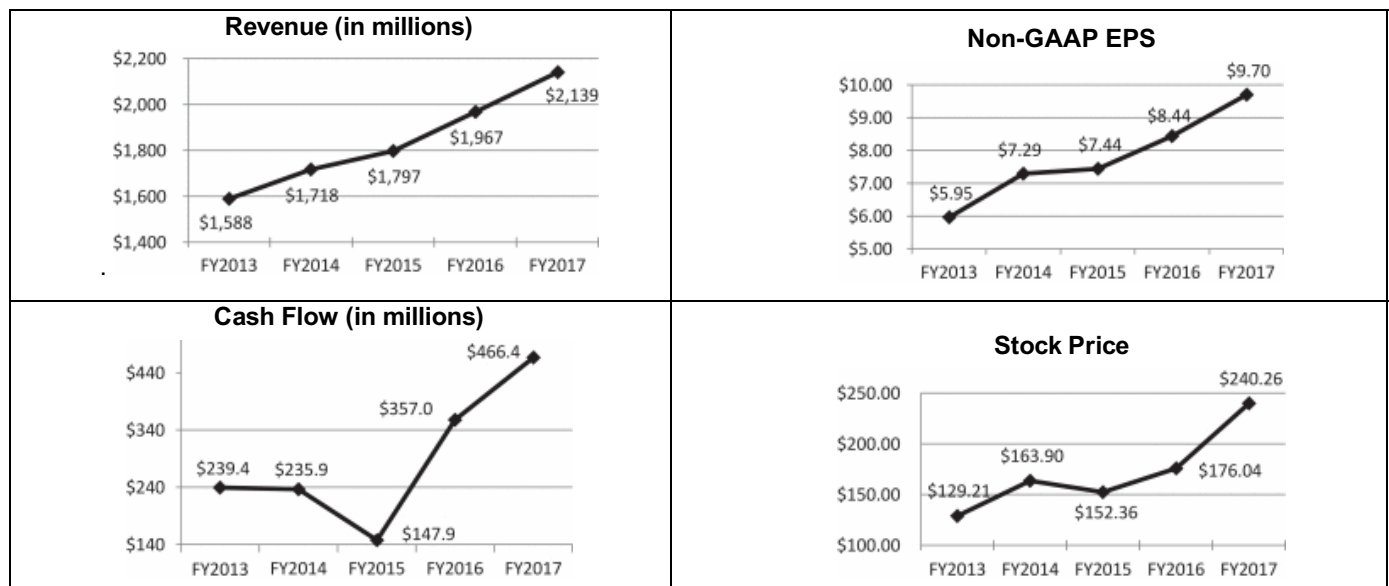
Revenue (in millions)

$2,200
$2,000
$1,800
$1,600
$1,400

$1,588
$1,718
$1,797
$1,967
$2,139

FY2013 FY2014 FY2015 FY2016 FY2017

Non-GAAP EPS

$10.00
$9.00
$8.00
$7.00
$6.00
$5.00

$5.95
$7.29
$7.44
$8.44
$9.70

FY2013 FY2014 FY2015 FY2016 FY2017

Cash Flow (in millions)

$440
$340
$240
$140

$239.4
$235.9
$147.9
$357.0
$466.4

FY2013 FY2014 FY2015 FY2016 FY2017

Stock Price

$250.00
$200.00
$150.00
$100.00

$129.21
$163.90
$152.36
$176.04
$240.26

FY2013 FY2014 FY2015 FY2016 FY2017